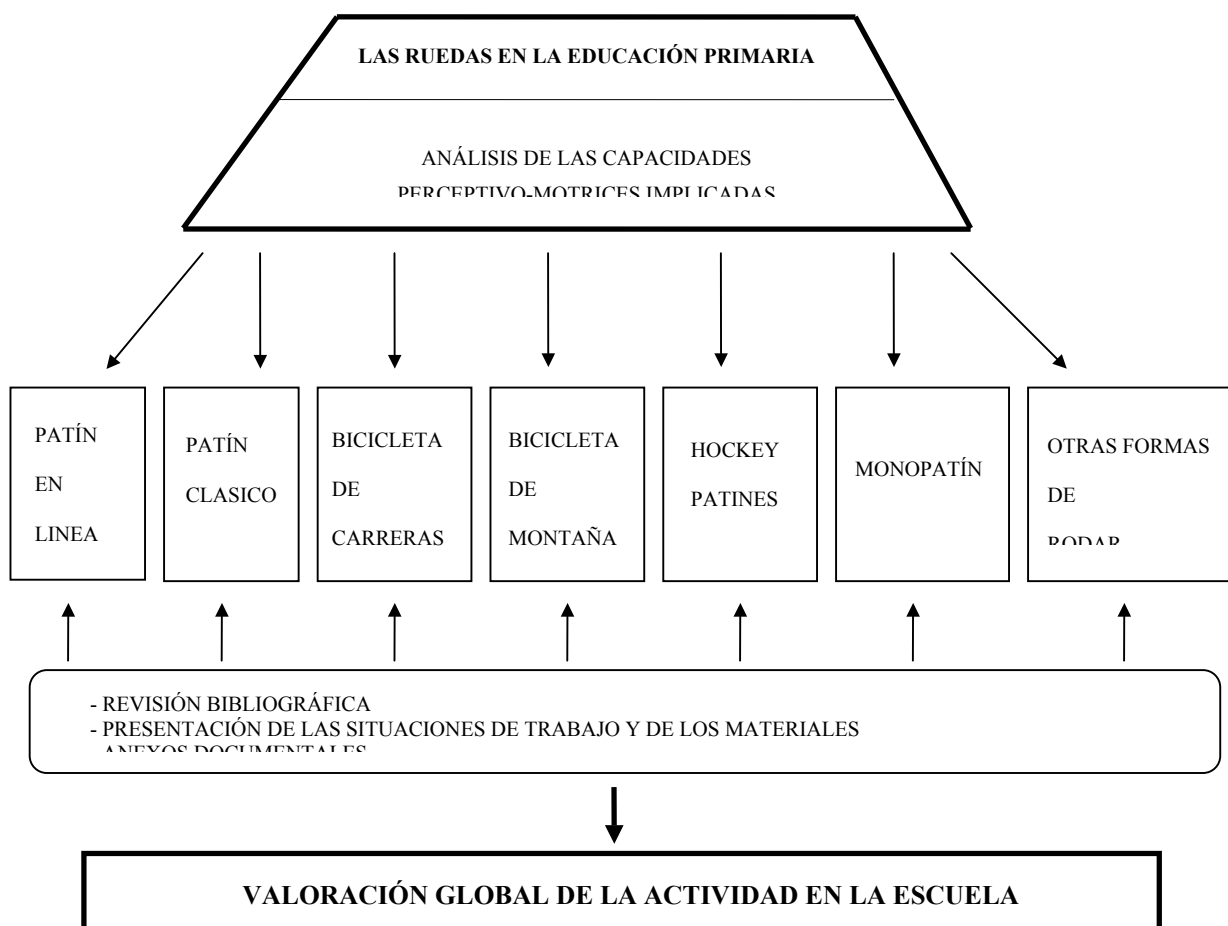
LAS RUEDAS EN LA EDUCACIÓN PRIMARIA

ANÁLISIS DE LAS CAPACIDADES PERCEPTIVO-MOTRICES IMPLICADAS

PATÍN EN LINEA

PATÍN CLASICO

BICICLETA DE CARRERAS

BICICLETA DE MONTAÑA

HOCKEY PATINES

MONOPATÍN

OTRAS FORMAS DE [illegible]

- REVISIÓN BIBLIOGRÁFICA
- PRESENTACIÓN DE LAS SITUACIONES DE TRABAJO Y DE LOS MATERIALES
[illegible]

VALORACIÓN GLOBAL DE LA ACTIVIDAD EN LA ESCUELA